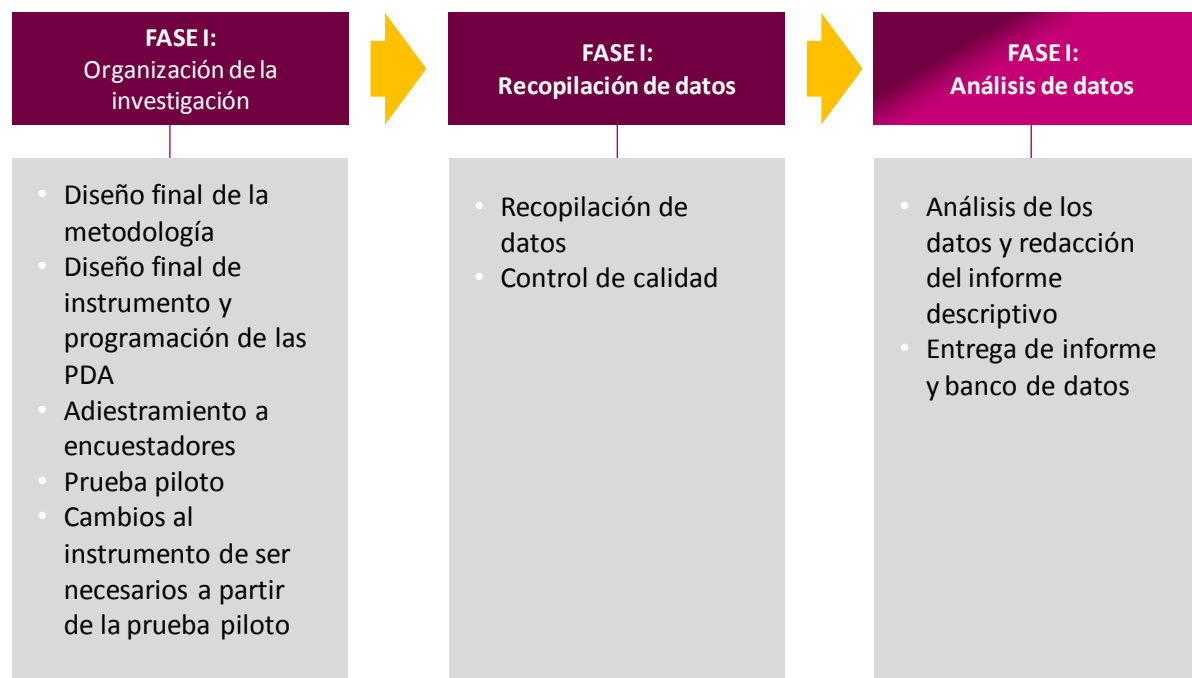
FASE I:
Organización de la investigación

- Diseño final de la metodología
- Diseño final de instrumento y programación de las PDA
- Adiestramiento a encuestadores
- Prueba piloto
- Cambios al instrumento de ser necesarios a partir de la prueba piloto

FASE I:
Recopilación de datos

- Recopilación de datos
- Control de calidad

FASE I:
Análisis de datos

- Análisis de los datos y redacción del informe descriptivo
- Entrega de informe y banco de datos